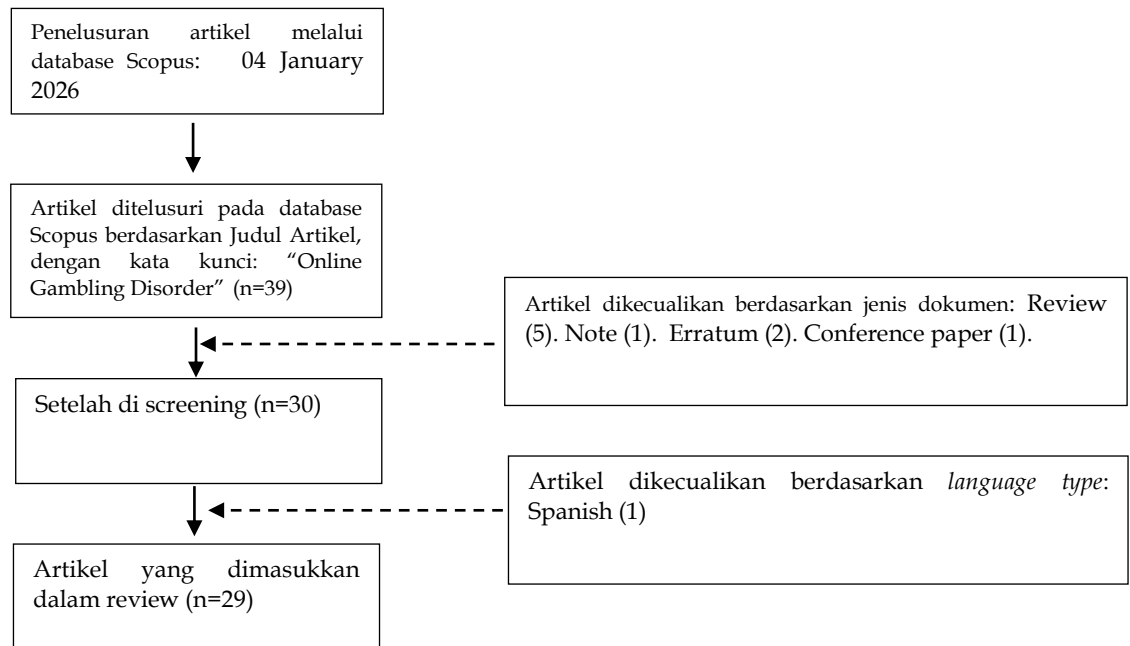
Penelusuran artikel melalui database Scopus: 04 January 2026

Artikel ditelusuri pada database Scopus berdasarkan Judul Artikel, dengan kata kunci: "Online Gambling Disorder" (n=39)

Artikel dikecualikan berdasarkan jenis dokumen: Review (5). Note (1). Erratum (2). Conference paper (1).

Setelah di screening (n=30)

Artikel dikecualikan berdasarkan *language type*: Spanish (1)

Artikel yang dimasukkan dalam review (n=29)